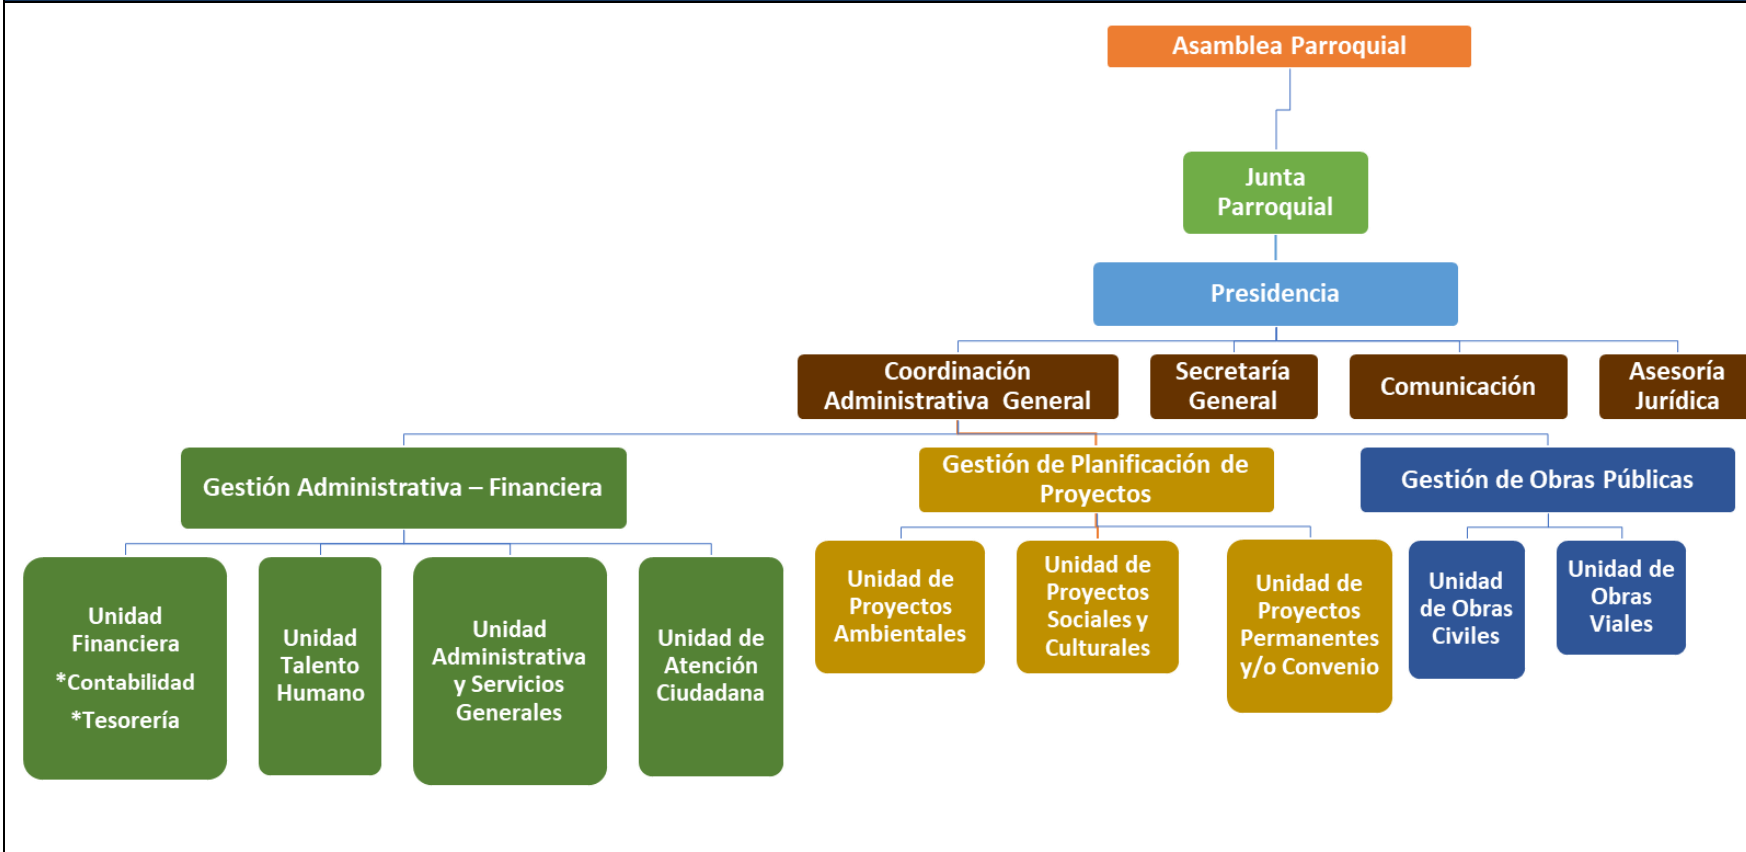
Asamblea Parroquial

Junta Parroquial

Presidencia

Coordinación Administrativa General

Secretaría General

Comunicación

Asesoría Jurídica

Gestión Administrativa – Financiera

Gestión de Planificación de Proyectos

Gestión de Obras Públicas

Unidad Financiera
*Contabilidad
*Tesorería

Unidad Talento Humano

Unidad Administrativa y Servicios Generales

Unidad de Atención Ciudadana

Unidad de Proyectos Ambientales

Unidad de Proyectos Sociales y Culturales

Unidad de Proyectos Permanentes y/o Convenio

Unidad de Obras Civiles

Unidad de Obras Viales